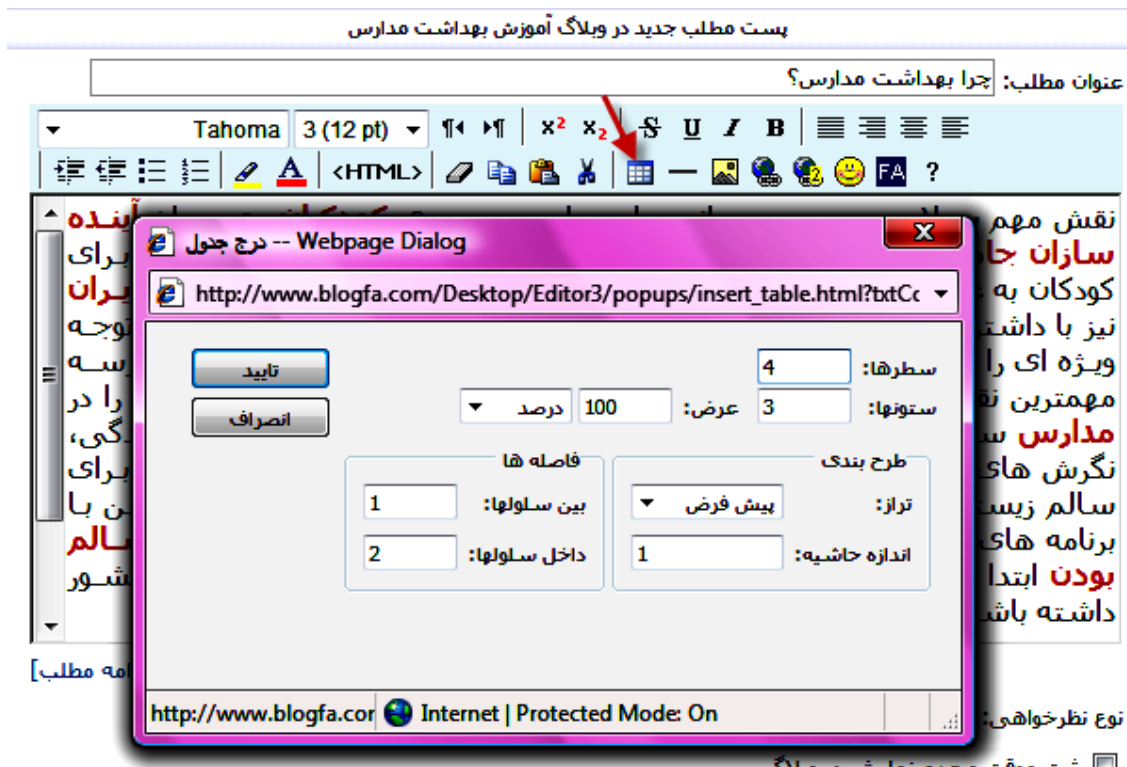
پست مطلب جدید در وبلاگ آموزش بهداشت مدارس

عنوان مطلب: چرا بهداشت مدارس؟

Tahoma 3 (12 pt)

<HTML>

FA ?

نقش مهم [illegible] آینده
سازان جا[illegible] برای
کودکان به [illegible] یران
نیز با داشت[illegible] توجه
ویژه ای را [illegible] رسه
مهمترین نق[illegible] را در
مدارس س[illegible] گی،
نگرش های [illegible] برای
سالم زیست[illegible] ین با
برنامه های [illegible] سالم
بودن ابتدا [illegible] شور
داشته باش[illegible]

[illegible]امه مطلب]

نوع نظرخواهی:

درج جدول -- Webpage Dialog

http://www.blogfa.com/Desktop/Editor3/popups/insert_table.html?txtC

تایید
انصراف

سطرها: 4
ستونها: 3
عرض: 100 درصد

طرح بندی
تراز: پیش فرض
اندازه حاشیه: 1

فاصله ها
بین سلولها: 1
داخل سلولها: 2

http://www.blogfa.cor Internet | Protected Mode: On